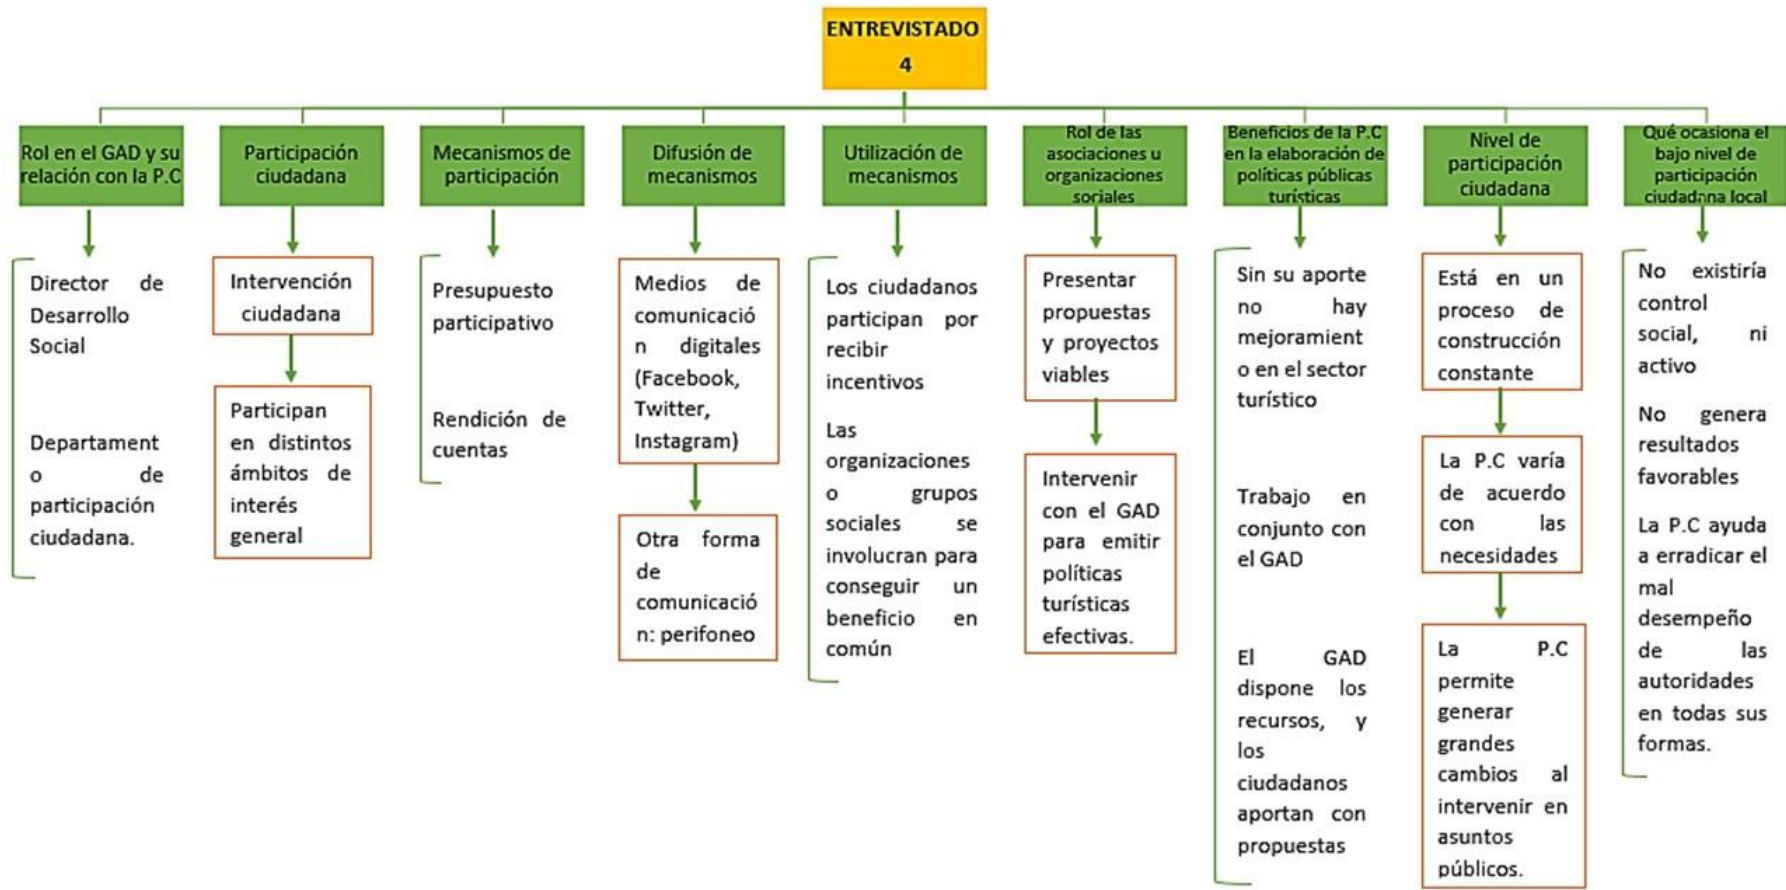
ENTREVISTADO 4

Rol en el GAD y su relación con la P.C

Director de Desarrollo Social

Departamento de participación ciudadana.

Participación ciudadana

Intervención ciudadana

Participan en distintos ámbitos de interés general

Mecanismos de participación

Presupuesto participativo

Rendición de cuentas

Difusión de mecanismos

Medios de comunicación digitales (Facebook, Twitter, Instagram)

Otra forma de comunicación: perifoneo

Utilización de mecanismos

Los ciudadanos participan por recibir incentivos

Las organizaciones o grupos sociales se involucran para conseguir un beneficio en común

Rol de las asociaciones u organizaciones sociales

Presentar propuestas y proyectos viables

Intervenir con el GAD para emitir políticas turísticas efectivas.

Beneficios de la P.C en la elaboración de políticas públicas turísticas

Sin su aporte no hay mejoramiento en el sector turístico

Trabajo en conjunto con el GAD

El GAD dispone los recursos, y los ciudadanos aportan con propuestas

Nivel de participación ciudadana

Está en un proceso de construcción constante

La P.C varía de acuerdo con las necesidades

La P.C permite generar grandes cambios al intervenir en asuntos públicos.

Qué ocasiona el bajo nivel de participación ciudadana local

No existiría control social, ni activo

No genera resultados favorables

La P.C ayuda a erradicar el mal desempeño de las autoridades en todas sus formas.